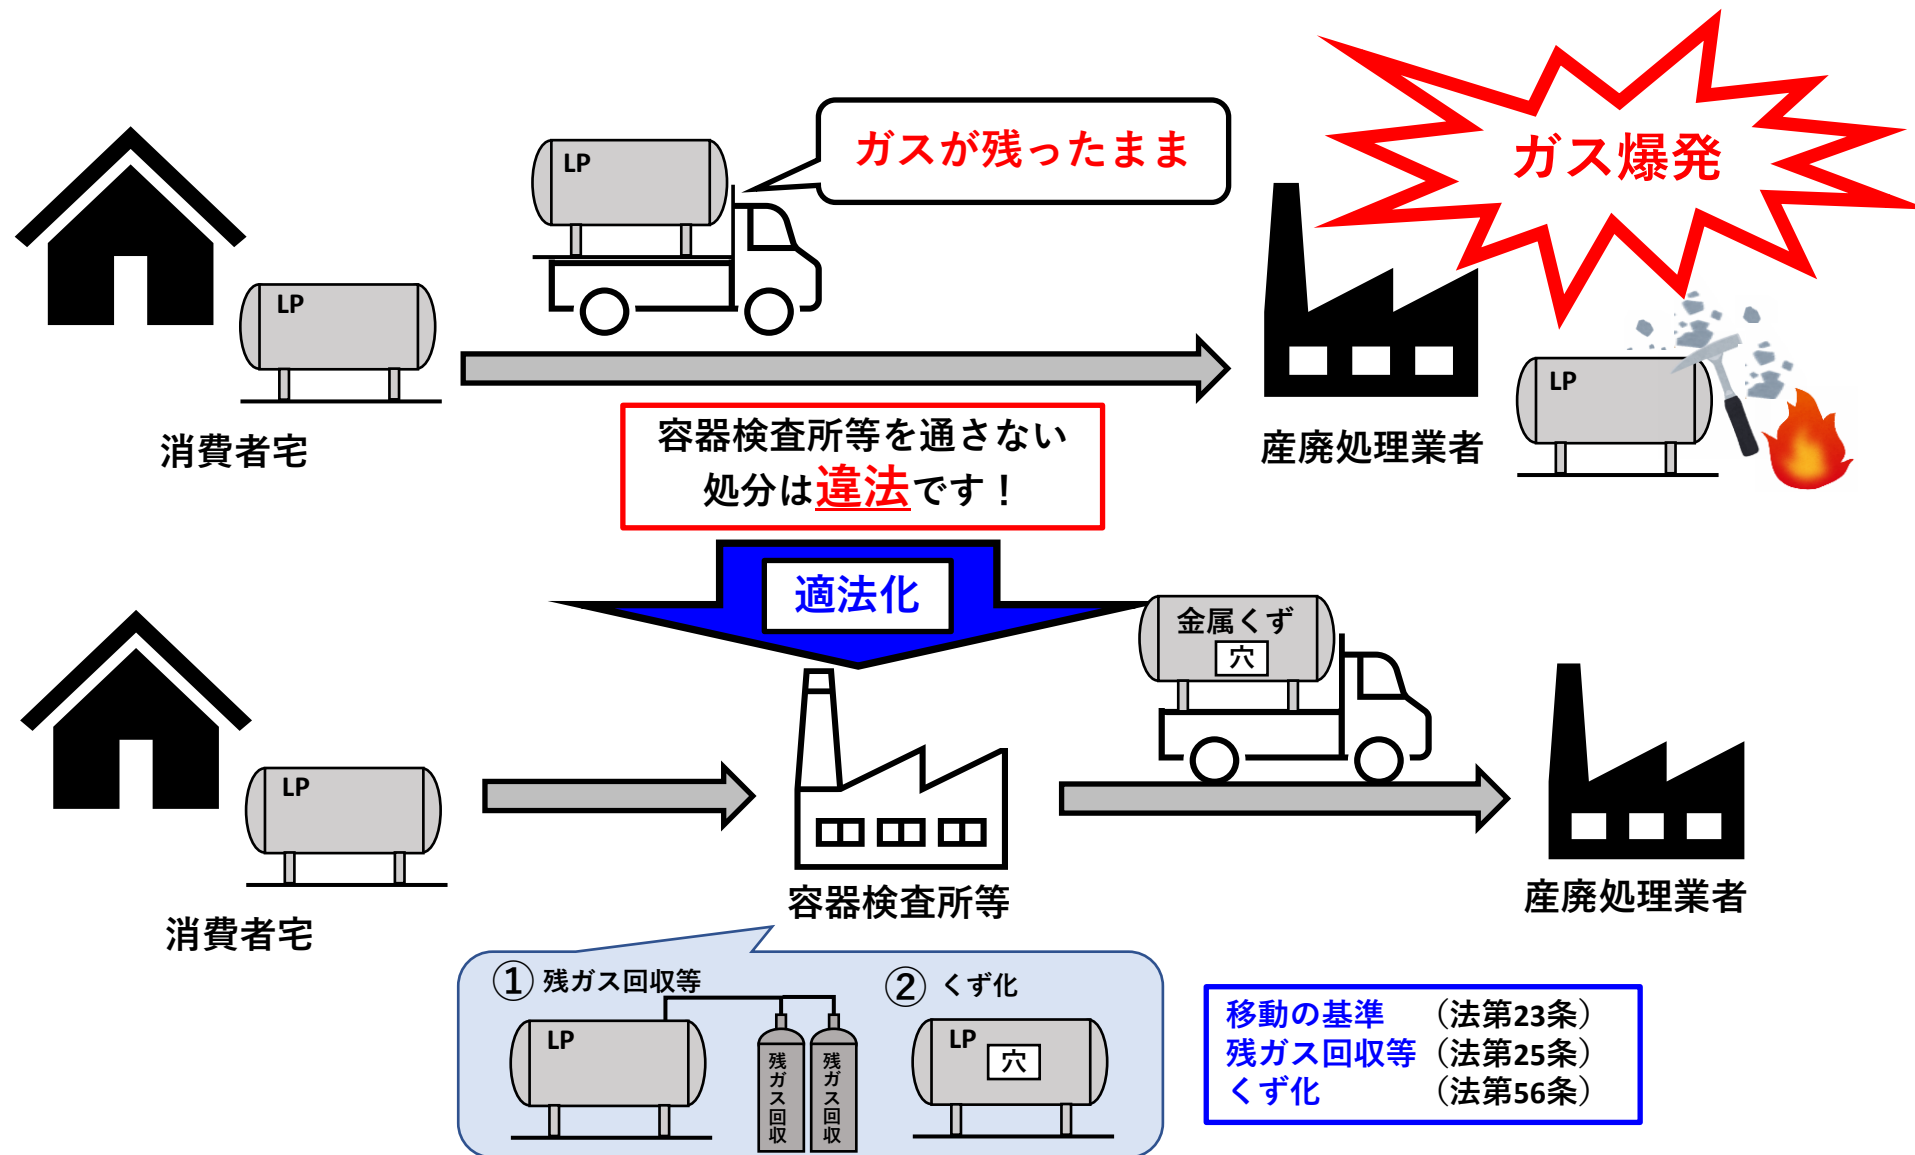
LP

ガスが残ったまま

ガス爆発

LP

消費者宅

産廃処理業者

LP

容器検査所等を通さない
処分は違法です！

適法化

金属くず
穴

LP

消費者宅

容器検査所等

産廃処理業者

① 残ガス回収等

LP

残ガス回収

残ガス回収

② くず化

LP 穴

移動の基準 （法第23条）
残ガス回収等 （法第25条）
くず化 （法第56条）